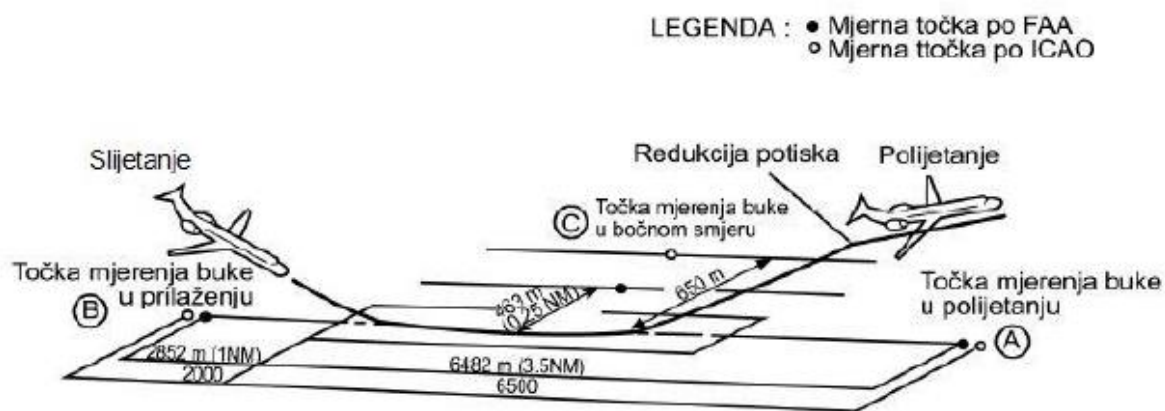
LEGENDA : • Mjerna točka po FAA
○ Mjerna ttočka po ICAO

Slijetanje

Redukcija potiska

Polijetanje

Ⓒ Točka mjerenja buke u bočnom smjeru

Točka mjerenja buke u prilaženju

Ⓑ

463 m (0.25 NM)

650 m

Točka mjerenja buke u polijetanju

Ⓐ

2852 m (1NM)

2000

6482 m (3.5NM)

6500